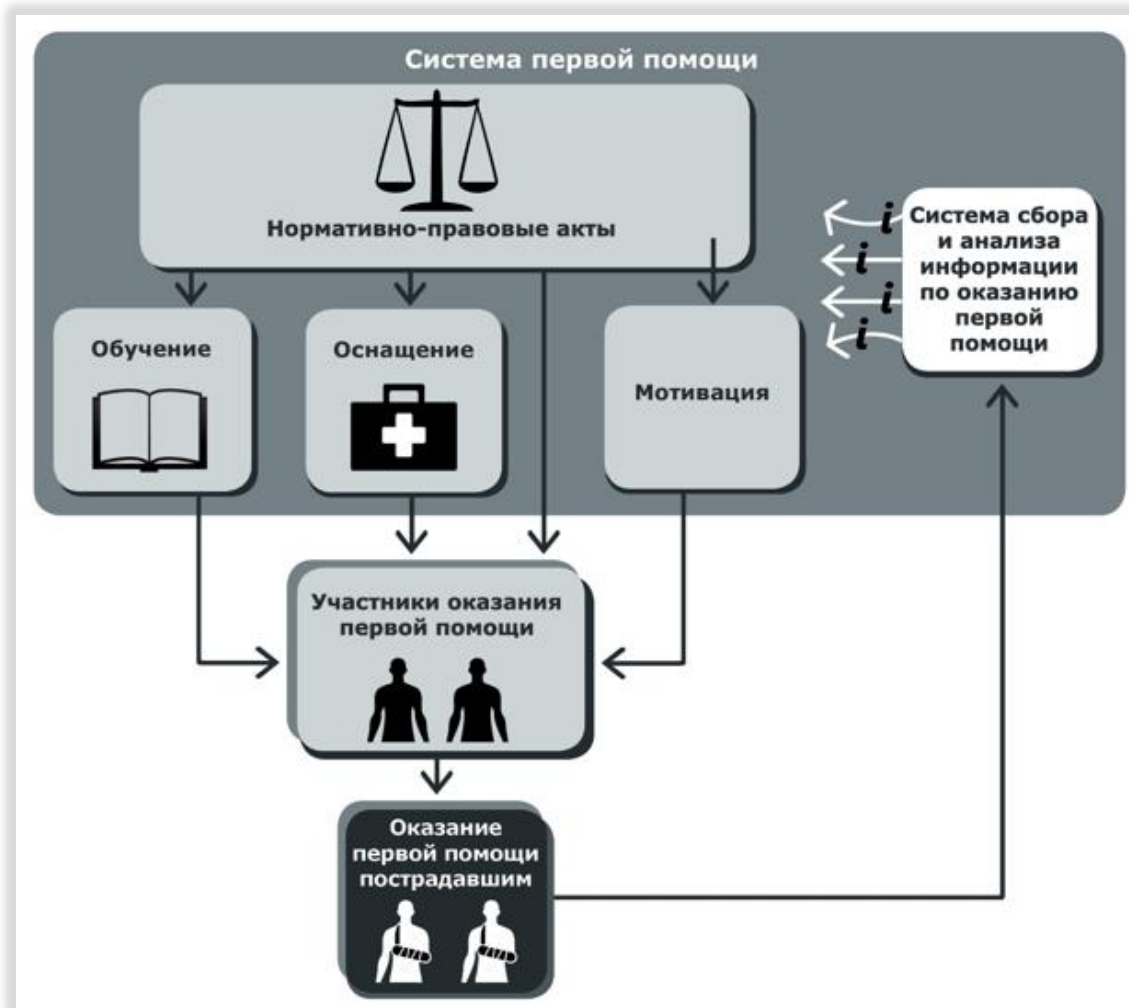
Система первой помощи

Нормативно-правовые акты

Система сбора и анализа информации по оказанию первой помощи

i
i
i
i

Обучение

Оснащение

Мотивация

Участники оказания первой помощи

Оказание первой помощи пострадавшим